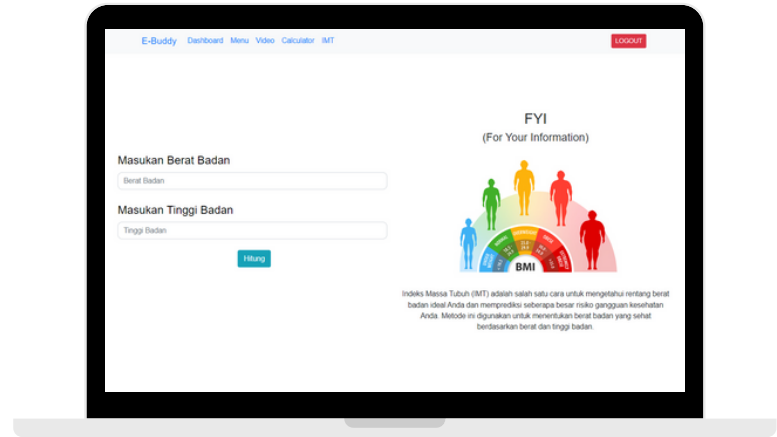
E-Buddy Dashboard Menu Video Calculator IMT

LOGOUT

Masukan Berat Badan

Berat Badan

Masukan Tinggi Badan

Tinggi Badan

Hitung

FYI

(For Your Information)

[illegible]

BMI

Indeks Massa Tubuh (IMT) adalah salah satu cara untuk mengetahui rentang berat badan ideal Anda dan memprediksi seberapa besar risiko gangguan kesehatan Anda. Metode ini digunakan untuk menentukan berat badan yang sehat berdasarkan berat dan tinggi badan.